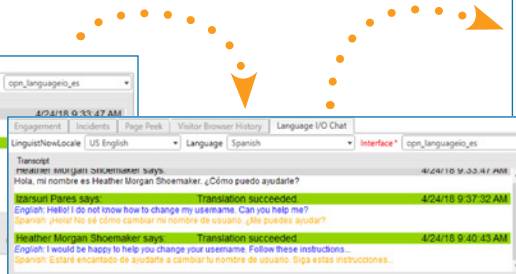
opn_languageio_es

4/24/18 9:33:47 AM

Engagement | Incidents | Page Peek | Visitor Browser History | Language I/O Chat

LinguistNowLocale US English Language Spanish Interface* opn_languageio_es

Transcript

Heather Morgan Shoemaker says: 4/24/18 9:33:47 AM
Hola, mi nombre es Heather Morgan Shoemaker. ¿Cómo puedo ayudarle?

Izarsuri Pares says: Translation succeeded. 4/24/18 9:37:32 AM
English: Hello! I do not know how to change my username. Can you help me?
Spanish: ¡Hola! No sé cómo cambiar mi nombre de usuario. ¿Me puedes ayudar?

Heather Morgan Shoemaker says: Translation succeeded. 4/24/18 9:40:43 AM
English: I would be happy to help you change your username. Follow these instructions...
Spanish: Estaré encantado de ayudarte a cambiar tu nombre de usuario. Siga estas instrucciones...